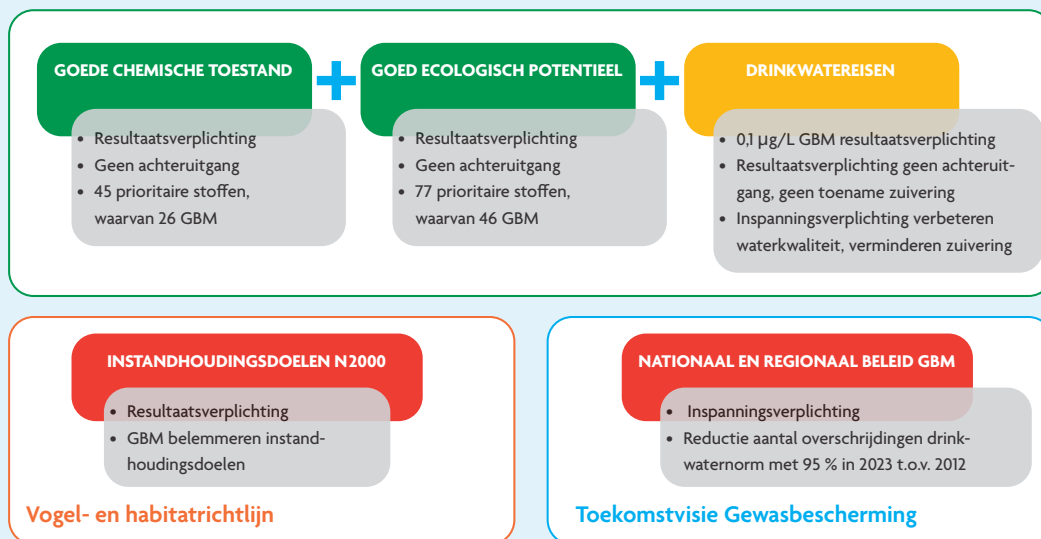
GOEDE CHEMISCHE TOESTAND

+

GOED ECOLOGISCH POTENTIEEL

+

DRINKWATEREISEN

- Resultaatsverplichting
- Geen achteruitgang
- 45 prioritaire stoffen, waarvan 26 GBM

- Resultaatsverplichting
- Geen achteruitgang
- 77 prioritaire stoffen, waarvan 46 GBM

- 0,1 μg/L GBM resultaatsverplichting
- Resultaatsverplichting geen achteruitgang, geen toename zuivering
- Inspanningsverplichting verbeteren waterkwaliteit, verminderen zuivering

INSTANDHOUDINGSDOELEN N2000

- Resultaatsverplichting
- GBM belemmeren instandhoudingsdoelen

Vogel- en habitatrichtlijn

NATIONAAL EN REGIONAAL BELEID GBM

- Inspanningsverplichting
- Reductie aantal overschrijdingen drinkwaternorm met 95 % in 2023 t.o.v. 2012

Toekomstvisie Gewasbescherming